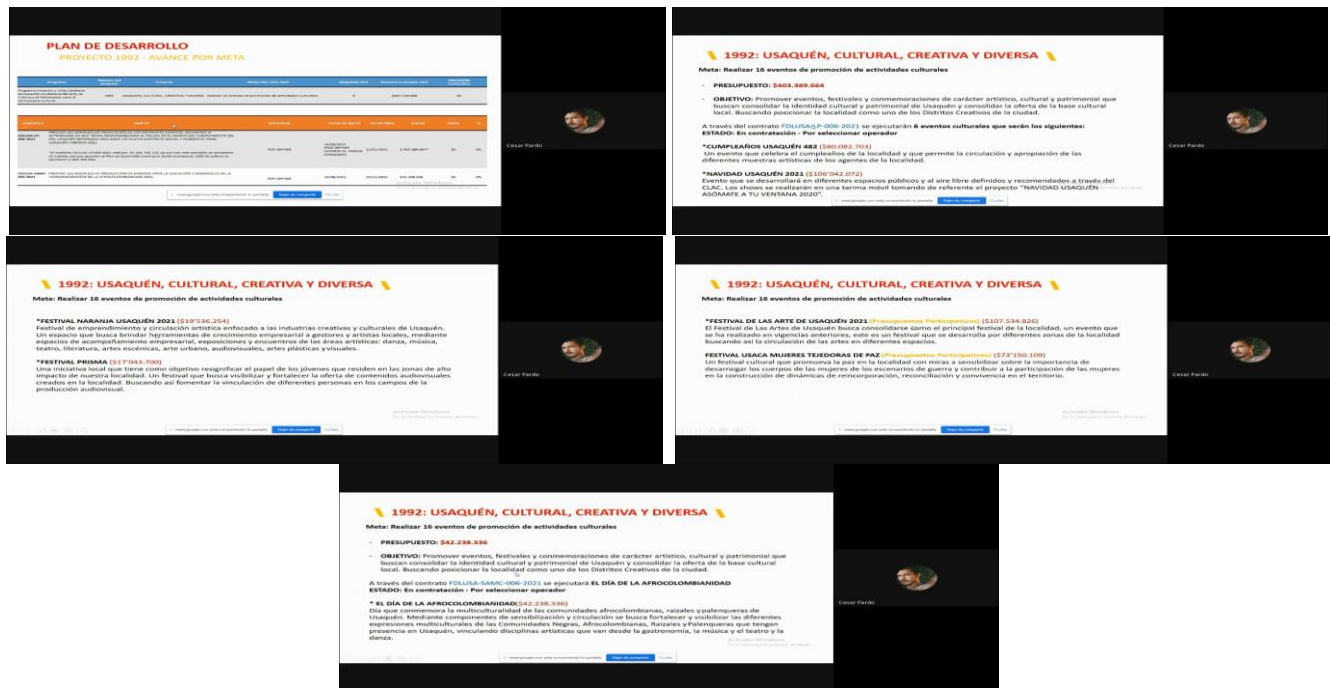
PLAN DE DESARROLLO
PROYECTO 1992 - AVANCE POR META

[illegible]

meet.google.com está compartiendo tu pantalla. Dejar de compartir Ocultar

Cesar Pardo

1992: USAQUÉN, CULTURAL, CREATIVA Y DIVERSA

Meta: Realizar 16 eventos de promoción de actividades culturales

- PRESUPUESTO: $403.389.664

- OBJETIVO: Promover eventos, festivales y conmemoraciones de carácter artístico, cultural y patrimonial que buscan consolidar la identidad cultural y patrimonial de Usaquén y consolidar la oferta de la base cultural local. Buscando posicionar la localidad como uno de los Distritos Creativos de la ciudad.

A través del contrato FDLUSA-LP-006-2021 se ejecutarán 6 eventos culturales que serán los siguientes:
ESTADO: En contratación - Por seleccionar operador

*CUMPLEAÑOS USAQUÉN 482 ($80.082.703)
Un evento que celebra el cumpleaños de la localidad y que permite la circulación y apropiación de las diferentes muestras artísticas de los agentes de la localidad.

*NAVIDAD USAQUÉN 2021 ($106'042.072)
Evento que se desarrollará en diferentes espacios públicos y al aire libre definidos y recomendados a través del CLAC. Los shows se realizarán en una tarima móvil tomando de referente el proyecto "NAVIDAD USAQUÉN ASÓMATE A TU VENTANA 2020".

meet.google.com está compartiendo tu pantalla. Dejar de compartir Ocultar

Cesar Pardo

1992: USAQUÉN, CULTURAL, CREATIVA Y DIVERSA

Meta: Realizar 16 eventos de promoción de actividades culturales

*FESTIVAL NARANJA USAQUÉN 2021 ($19'536.254)
Festival de emprendimiento y circulación artística enfocado a las industrias creativas y culturales de Usaquén. Un espacio que busca brindar herramientas de crecimiento empresarial a gestores y artistas locales, mediante espacios de acompañamiento empresarial, exposiciones y encuentros de las áreas artísticas: danza, música, teatro, literatura, artes escénicas, arte urbano, audiovisuales, artes plásticas y visuales.

*FESTIVAL PRISMA ($17'043.700)
Una iniciativa local que tiene como objetivo resignificar el papel de los jóvenes que residen en las zonas de alto impacto de nuestra localidad. Un festival que busca visibilizar y fortalecer la oferta de contenidos audiovisuales creados en la localidad. Buscando así fomentar la vinculación de diferentes personas en los campos de la producción audiovisual.

Activate Windows

meet.google.com está compartiendo tu pantalla. Dejar de compartir Ocultar

Cesar Pardo

1992: USAQUÉN, CULTURAL, CREATIVA Y DIVERSA

Meta: Realizar 16 eventos de promoción de actividades culturales

*FESTIVAL DE LAS ARTE DE USAQUÉN 2021 (Presupuestos Participativos) ($107.534.826)
El Festival de Las Artes de Usaquén busca consolidarse como el principal festival de la localidad, un evento que se ha realizado en vigencias anteriores, este es un festival que se desarrolla por diferentes zonas de la localidad buscando así la circulación de las artes en diferentes espacios.

FESTIVAL USACA MUJERES TEJEDORAS DE PAZ (Presupuestos Participativos) ($73'150.109)
Un festival cultural que promueva la paz en la localidad con miras a sensibilizar sobre la importancia de desarraigar los cuerpos de las mujeres de los escenarios de guerra y contribuir a la participación de las mujeres en la construcción de dinámicas de reincorporación, reconciliación y convivencia en el territorio.

Activate Windows

meet.google.com está compartiendo tu pantalla. Dejar de compartir Ocultar

Cesar Pardo

1992: USAQUÉN, CULTURAL, CREATIVA Y DIVERSA

Meta: Realizar 16 eventos de promoción de actividades culturales

- PRESUPUESTO: $42.238.336

- OBJETIVO: Promover eventos, festivales y conmemoraciones de carácter artístico, cultural y patrimonial que buscan consolidar la identidad cultural y patrimonial de Usaquén y consolidar la oferta de la base cultural local. Buscando posicionar la localidad como uno de los Distritos Creativos de la ciudad.

A través del contrato FDLUSA-SAMC-006-2021 se ejecutará EL DÍA DE LA AFROCOLOMBIANIDAD
ESTADO: En contratación - Por seleccionar operador

* EL DÍA DE LA AFROCOLOMBIANIDAD($42.238.336)
Día que conmemora la multiculturalidad de las comunidades afrocolombianas, raizales y palenqueras de Usaquén. Mediante componentes de sensibilización y circulación se busca fortalecer y visibilizar las diferentes expresiones multiculturales de las Comunidades Negras, Afrocolombianas, Raizales y Palenqueras que tengan presencia en Usaquén, vinculando disciplinas artísticas que van desde la gastronomía, la música y el teatro y la danza.

Activate Windows

meet.google.com está compartiendo tu pantalla. Dejar de compartir Ocultar

Cesar Pardo